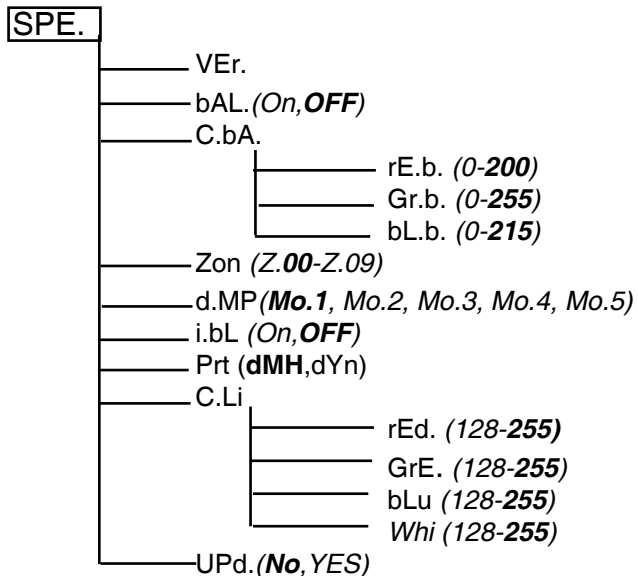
SPE.

VEr.

bAL.(On,OFF)

C.bA.

rE.b. (0-200)

Gr.b. (0-255)

bL.b. (0-215)

Zon (Z.00-Z.09)

d.MP(Mo.1, Mo.2, Mo.3, Mo.4, Mo.5)

i.bL (On,OFF)

Prt (dMH,dYn)

C.Li

rEd. (128-255)

GrE. (128-255)

bLu (128-255)

Whi (128-255)

UPd.(No,YES)